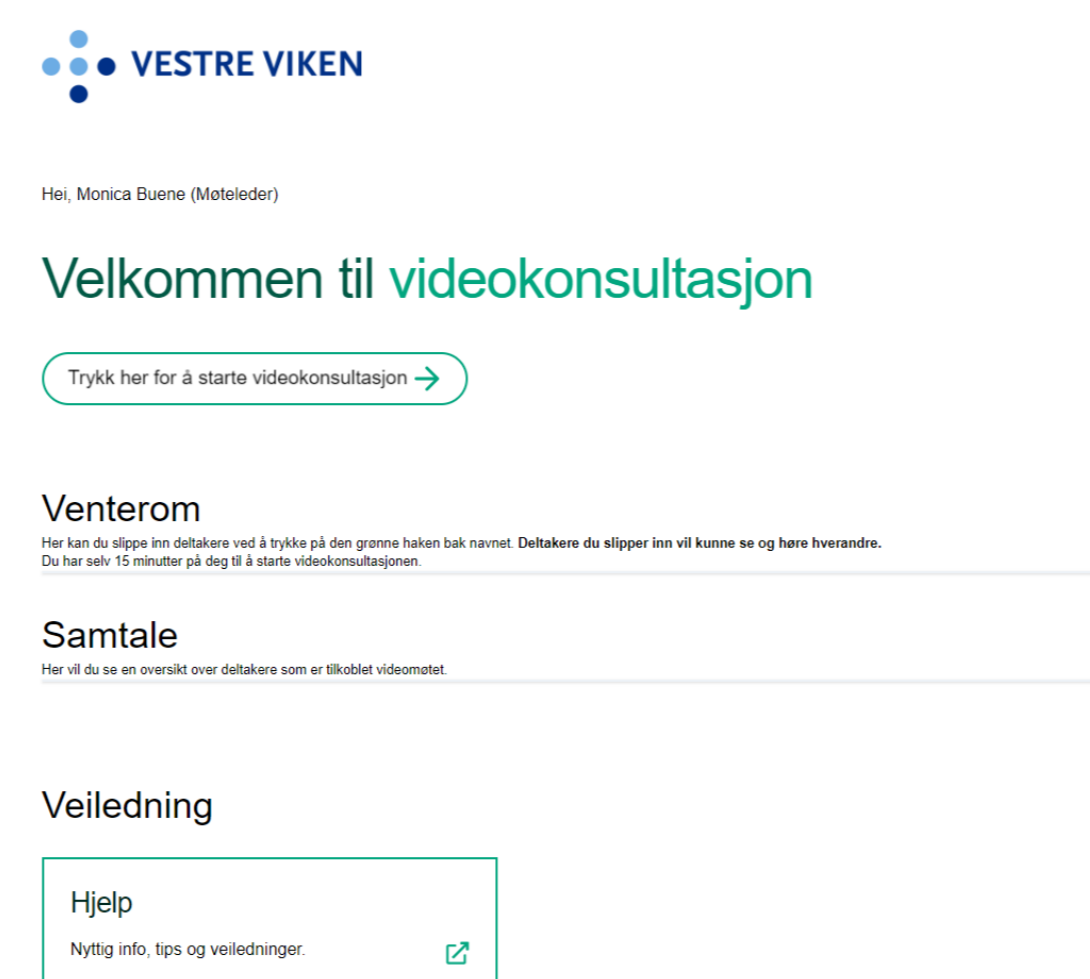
VESTRE VIKEN

Hei, Monica Buene (Møteleder)

Velkommen til videokonsultasjon

Trykk her for å starte videokonsultasjon →

Venterom

Her kan du slippe inn deltakere ved å trykke på den grønne haken bak navnet. **Deltakere du slipper inn vil kunne se og høre hverandre.**
Du har selv 15 minutter på deg til å starte videokonsultasjonen.

Samtale

Her vil du se en oversikt over deltakere som er tilkoblet videomøtet.

Veiledning

Hjelp

Nyttig info, tips og veiledninger.